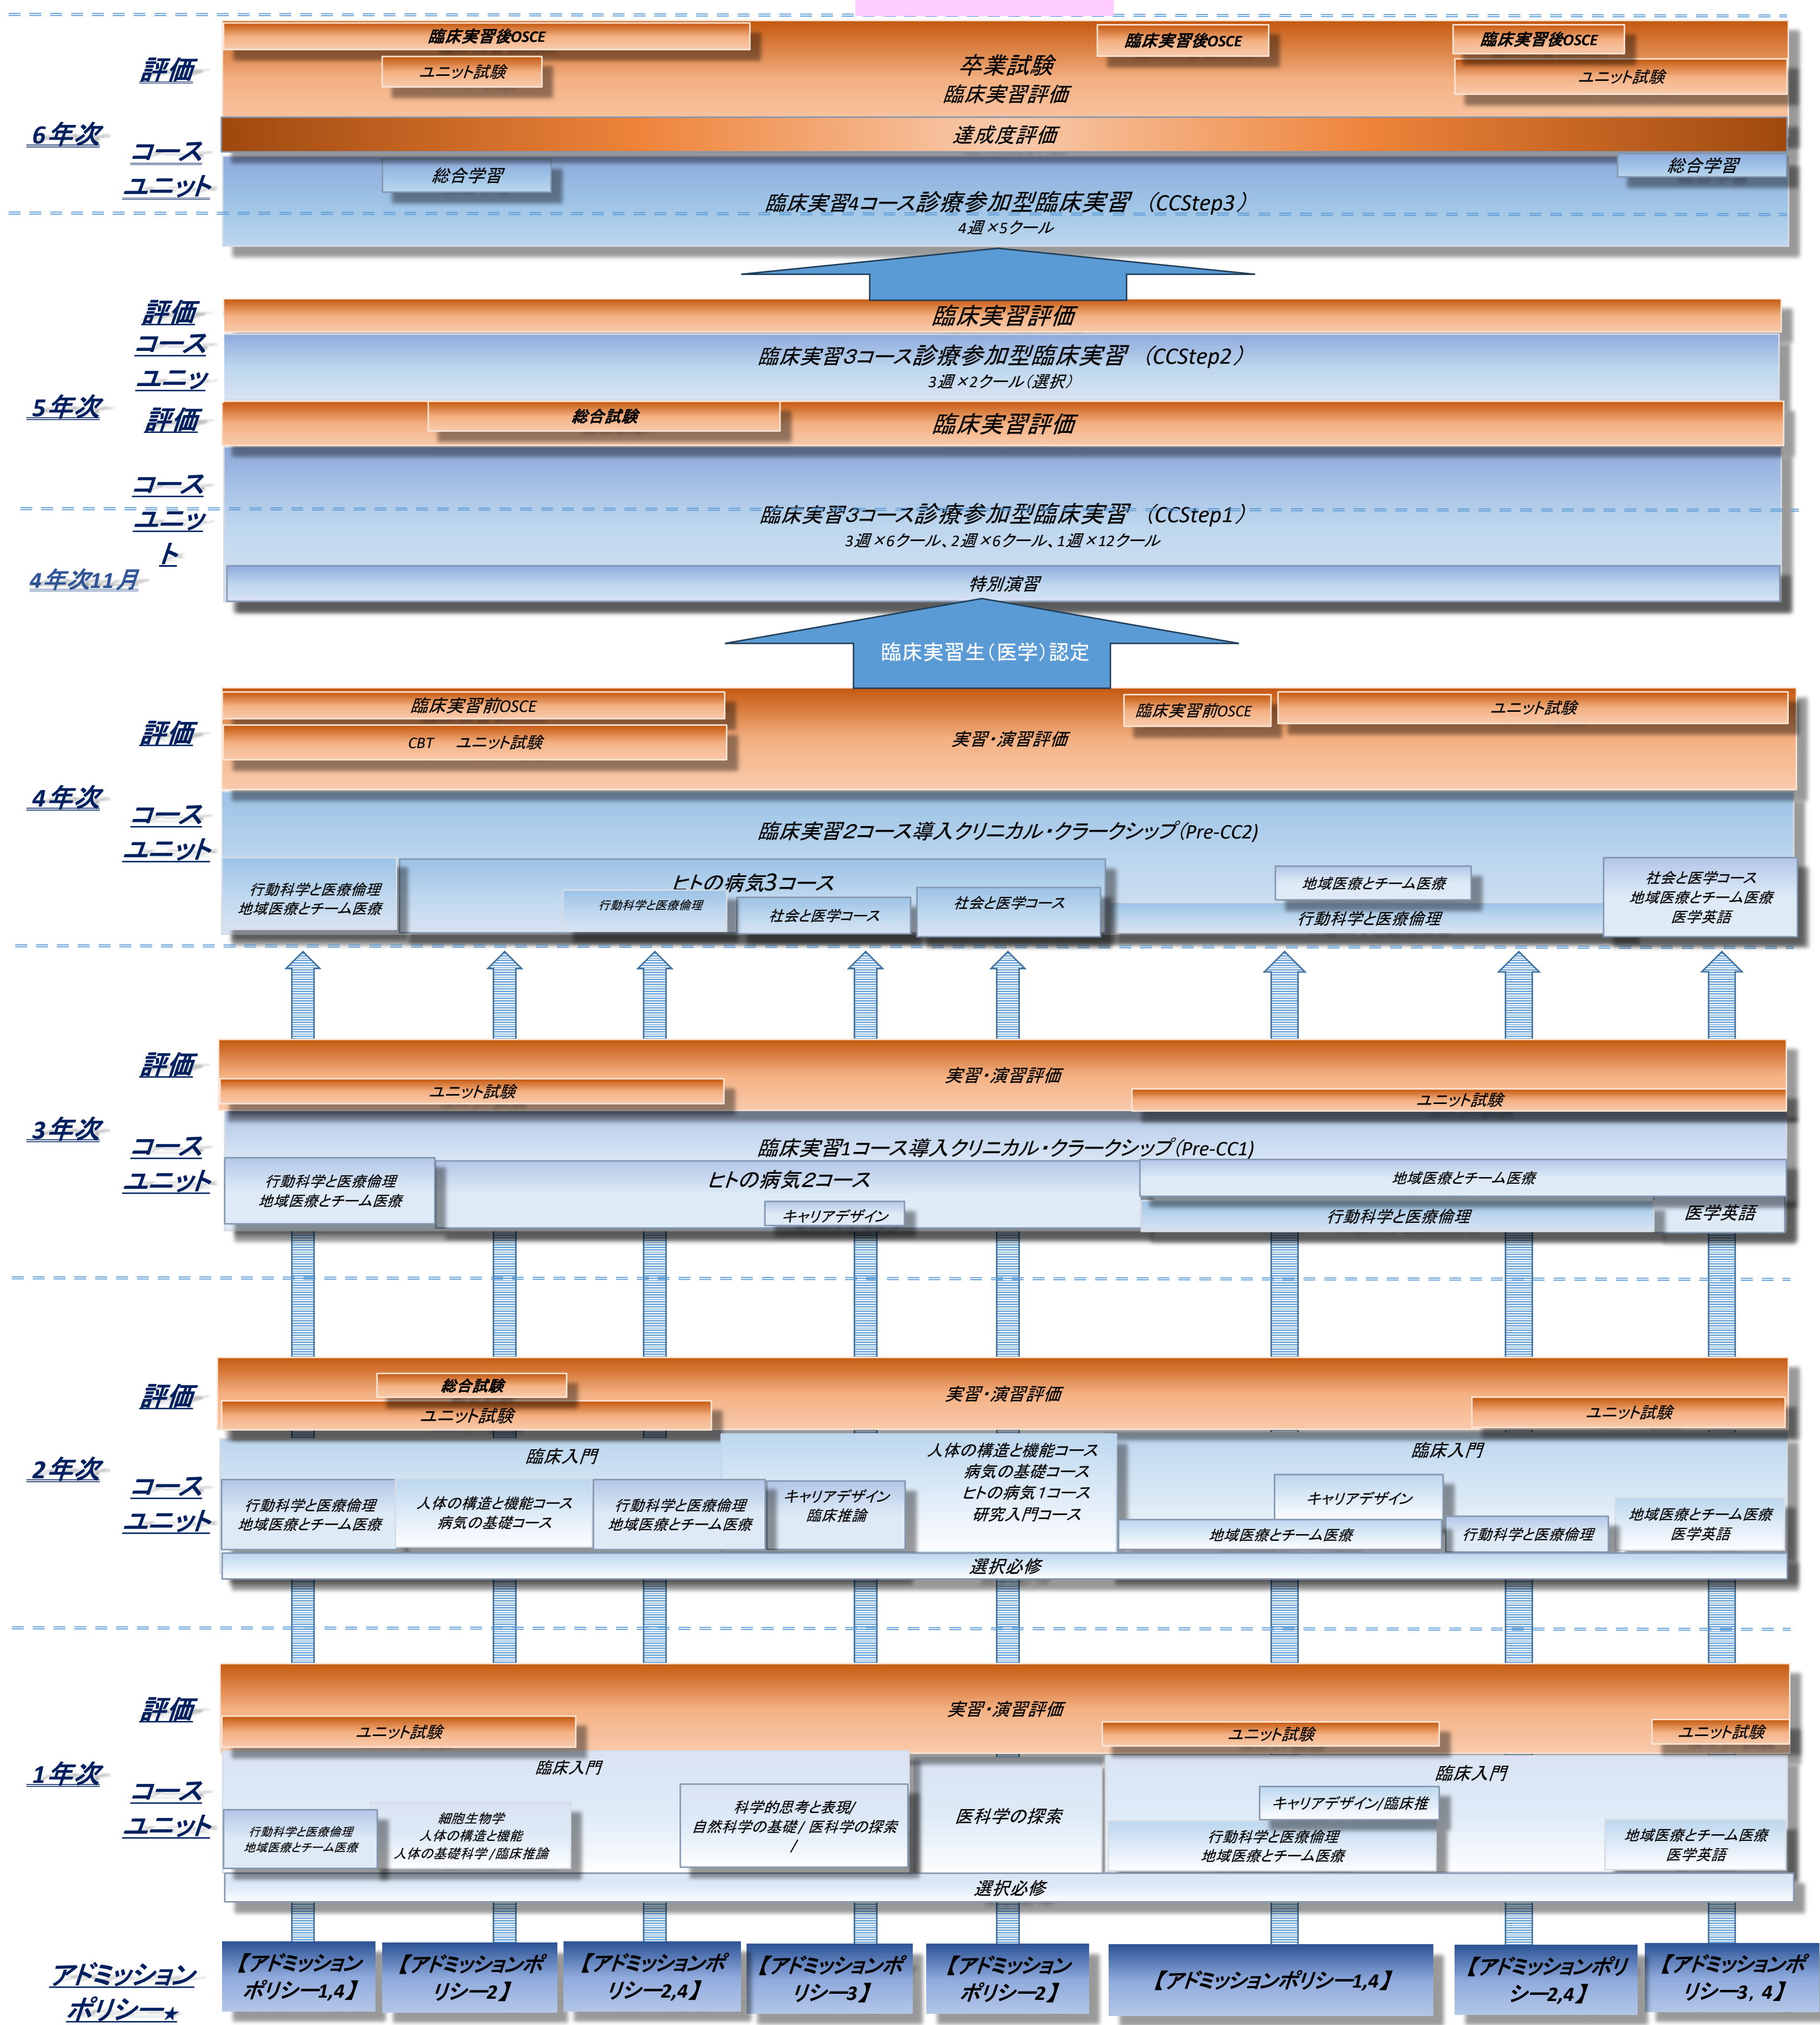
評価
6年次
コース
ユニット

臨床実習後OSCE
ユニット試験
卒業試験
臨床実習評価
臨床実習後OSCE
臨床実習後OSCE
ユニット試験
達成度評価
総合学習
総合学習
臨床実習4コース診療参加型臨床実習 （CCStep3）
4週×5クール

評価
コース
ユニッ
5年次
評価
コース
ユニット
4年次11月

臨床実習評価
臨床実習3コース診療参加型臨床実習 （CCStep2）
3週×2クール（選択）
総合試験
臨床実習評価
臨床実習3コース診療参加型臨床実習 （CCStep1）
3週×6クール、2週×6クール、1週×12クール
特別演習

臨床実習生（医学）認定

評価
4年次
コース
ユニット

臨床実習前OSCE
CBT ユニット試験
実習・演習評価
臨床実習前OSCE
ユニット試験
臨床実習2コース導入クリニカル・クラークシップ（Pre-CC2）
行動科学と医療倫理
地域医療とチーム医療
ヒトの病気3コース
行動科学と医療倫理
社会と医学コース
社会と医学コース
地域医療とチーム医療
行動科学と医療倫理
社会と医学コース
地域医療とチーム医療
医学英語

評価
3年次
コース
ユニット

実習・演習評価
ユニット試験
ユニット試験
臨床実習1コース導入クリニカル・クラークシップ（Pre-CC1）
行動科学と医療倫理
地域医療とチーム医療
ヒトの病気2コース
キャリアデザイン
地域医療とチーム医療
行動科学と医療倫理
医学英語

評価
2年次
コース
ユニット

総合試験
ユニット試験
実習・演習評価
ユニット試験
臨床入門
人体の構造と機能コース
病気の基礎コース
ヒトの病気1コース
研究入門コース
臨床入門
行動科学と医療倫理
地域医療とチーム医療
人体の構造と機能コース
病気の基礎コース
行動科学と医療倫理
地域医療とチーム医療
キャリアデザイン
臨床推論
キャリアデザイン
地域医療とチーム医療
行動科学と医療倫理
地域医療とチーム医療
医学英語
選択必修

評価
1年次
コース
ユニット

実習・演習評価
ユニット試験
ユニット試験
ユニット試験
臨床入門
行動科学と医療倫理
地域医療とチーム医療
細胞生物学
人体の構造と機能
人体の基礎科学/臨床推論
科学的思考と表現/
自然科学の基礎/ 医学科学の探索
/
医科学の探索
臨床入門
キャリアデザイン/臨床推
行動科学と医療倫理
地域医療とチーム医療
地域医療とチーム医療
医学英語
選択必修

アドミッション
ポリシー★
【アドミッションポリシー1,4】
【アドミッションポリシー2】
【アドミッションポリシー2,4】
【アドミッションポリシー3】
【アドミッションポリシー2】
【アドミッションポリシー1,4】
【アドミッションポリシー2,4】
【アドミッションポリシー3，4】